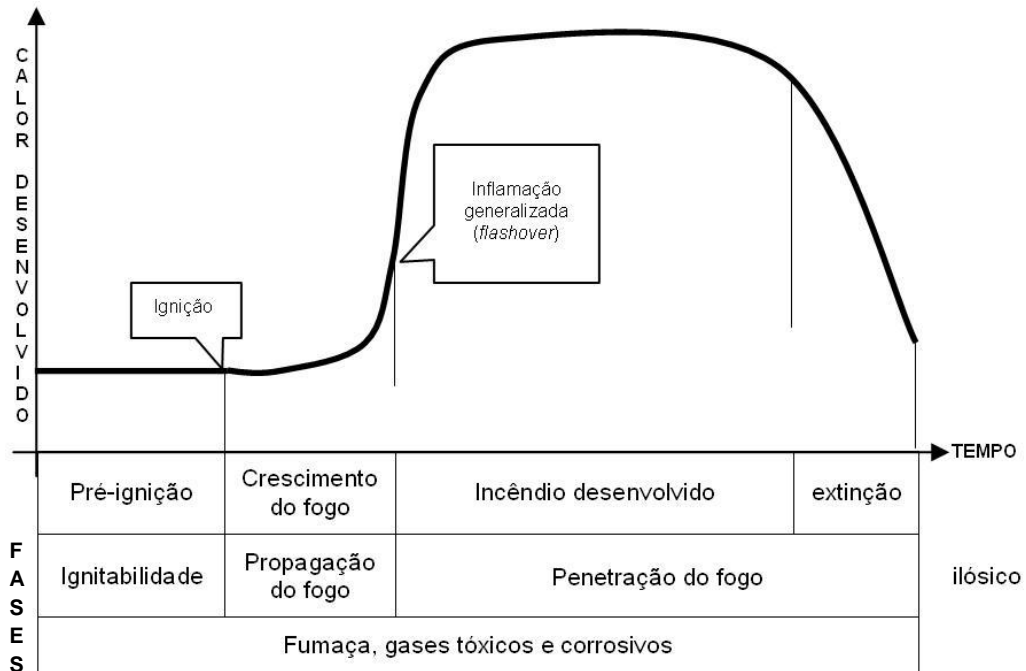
CALOR DESENVOLVIDO

Inflamação generalizada (*flashover*)

Ignição

TEMPO

FASES

| Pré-ignição | Crescimento do fogo | Incêndio desenvolvido | extinção |
|---|---|---|---|
| Ignitabilidade | Propagação do fogo | Penetração do fogo | |
| Fumaça, gases tóxicos e corrosivos | | | |

ilósico